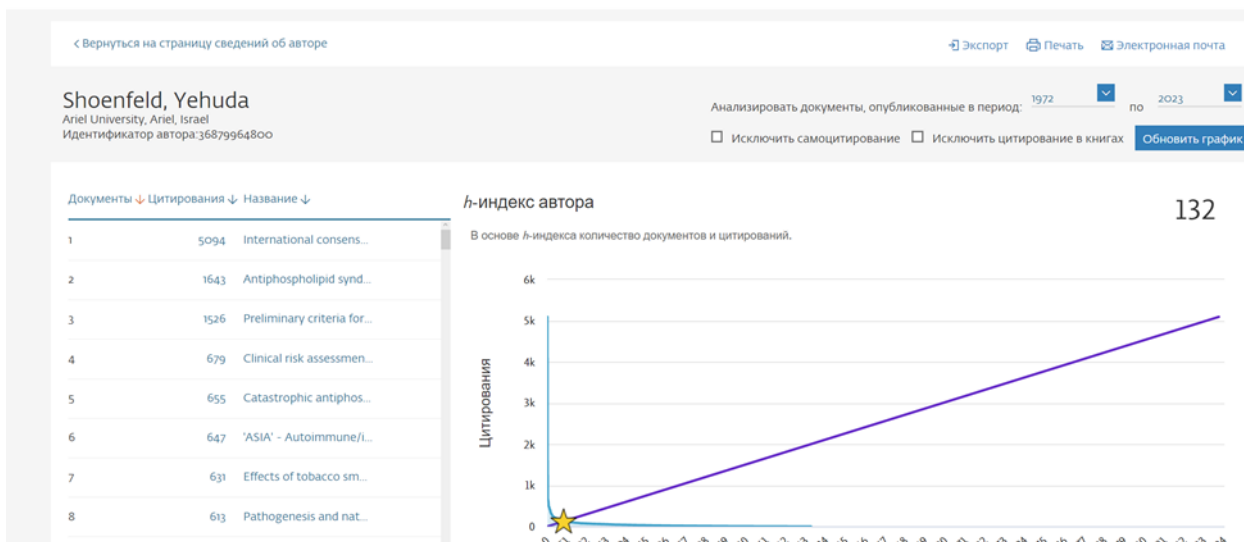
< Вернуться на страницу сведений об авторе

Экспорт Печать Электронная почта

Shoenfeld, Yehuda
Ariel University, Ariel, Israel
Идентификатор автора:36879964800

Анализировать документы, опубликованные в период: 1972 по 2023

Исключить самоцитирование Исключить цитирование в книгах Обновить график

| Документы ↓ | Цитирования ↓ | Название ↓ |
|---|---|---|
| 1 | 5094 | International consens... |
| 2 | 1643 | Antiphospholipid synd... |
| 3 | 1526 | Preliminary criteria for... |
| 4 | 679 | Clinical risk assessmen... |
| 5 | 655 | Catastrophic antiphos... |
| 6 | 647 | 'ASIA' - Autoimmune/i... |
| 7 | 631 | Effects of tobacco sm... |
| 8 | 613 | Pathogenesis and nat... |

$h$-индекс автора

132

В основе $h$-индекса количество документов и цитирований.

6k
5k
4k
3k
2k
1k
0

Цитирования